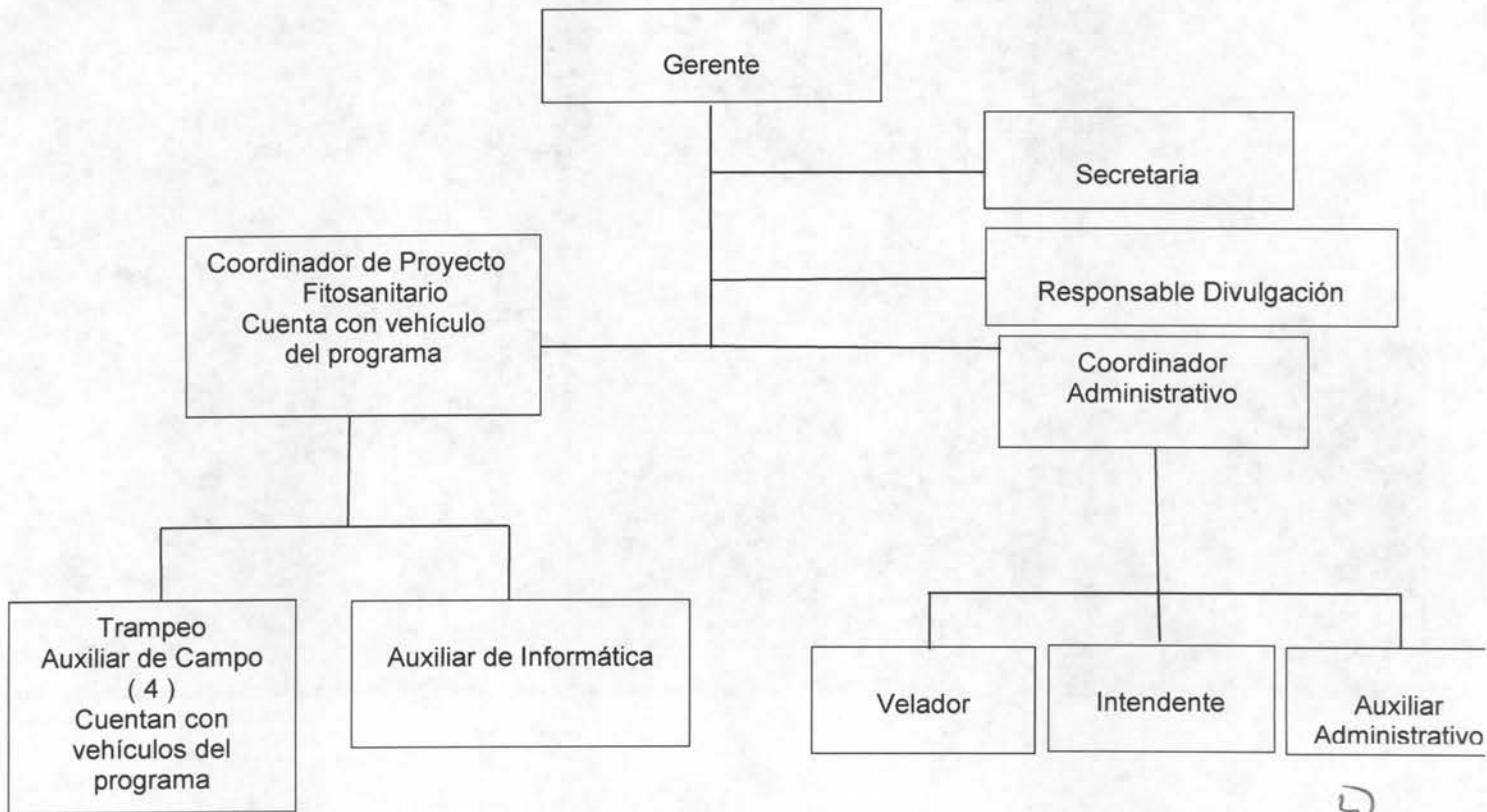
Gerente

Secretaria

Responsable Divulgación

Coordinador de Proyecto Fitosanitario Cuenta con vehículo del programa

Coordinador Administrativo

Trampeo Auxiliar de Campo ( 4 ) Cuentan con vehículos del programa

Auxiliar de Informática

Velador

Intendente

Auxiliar Administrativo